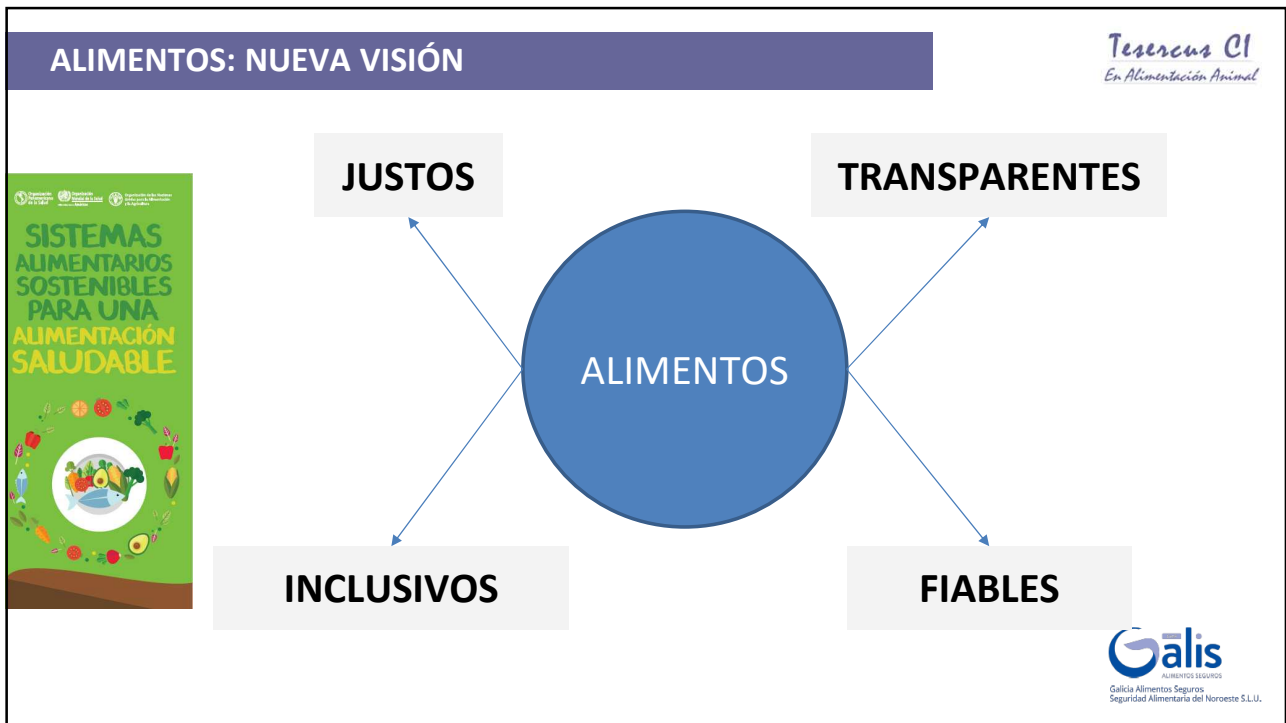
ALIMENTOS: NUEVA VISIÓN

Tesercus CI
En Alimentación Animal

Organización Panamericana de la Salud
Organización Mundial de la Salud
Organización de las Naciones Unidas para la Alimentación y la Agricultura

SISTEMAS ALIMENTARIOS SOSTENIBLES PARA UNA ALIMENTACIÓN SALUDABLE

JUSTOS

TRANSPARENTES

ALIMENTOS

INCLUSIVOS

FIABLES

Galis
ALIMENTOS SEGUROS
Galicia Alimentos Seguros
Seguridad Alimentaria del Noroeste S.L.U.